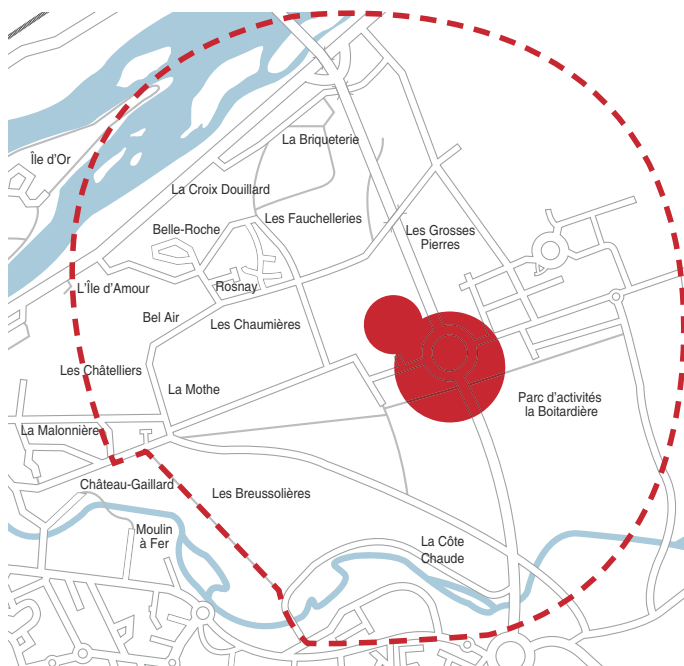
Île d'Or

La Briqueterie

La Croix Douillard

Les Fauchelleries

Belle-Roche

Les Grosses Pierres

L'Île d'Amour

Rosnay

Bel Air

Les Chaumières

Les Châtelliers

La Mothe

Parc d'activités la Boitardière

La Malonnière

Château-Gaillard

Les Breussolières

Moulin à Fer

La Côte Chaude